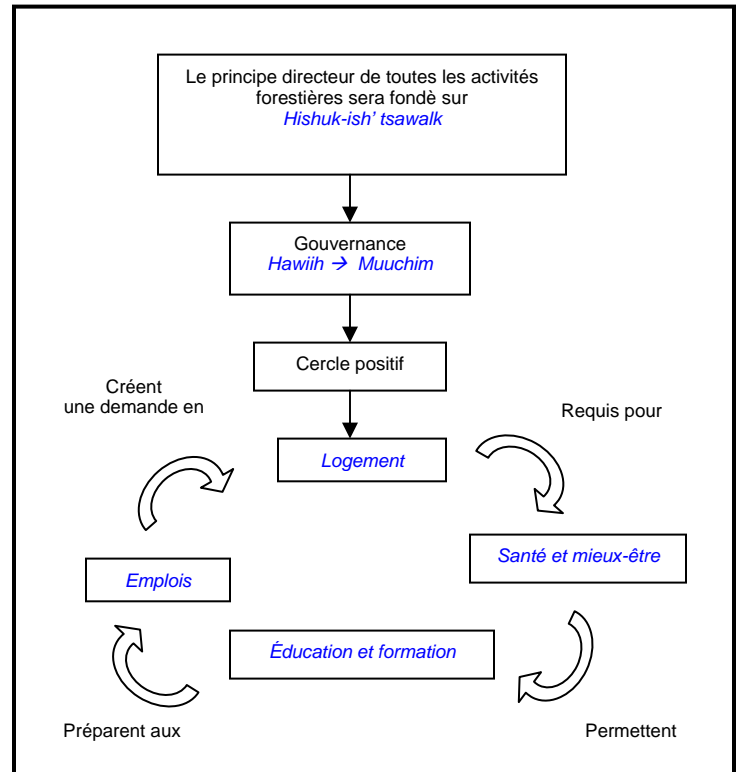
Le principe directeur de toutes les activités forestières sera fondè sur *Hishuk-ish' tsawalk*

Gouvernance
*Hawiih → Muuchim*

Cercle positif

Créent une demande en

Requis pour

*Logement*

*Santé et mieux-être*

*Emplois*

*Éducation et formation*

Préparent aux

Permettent